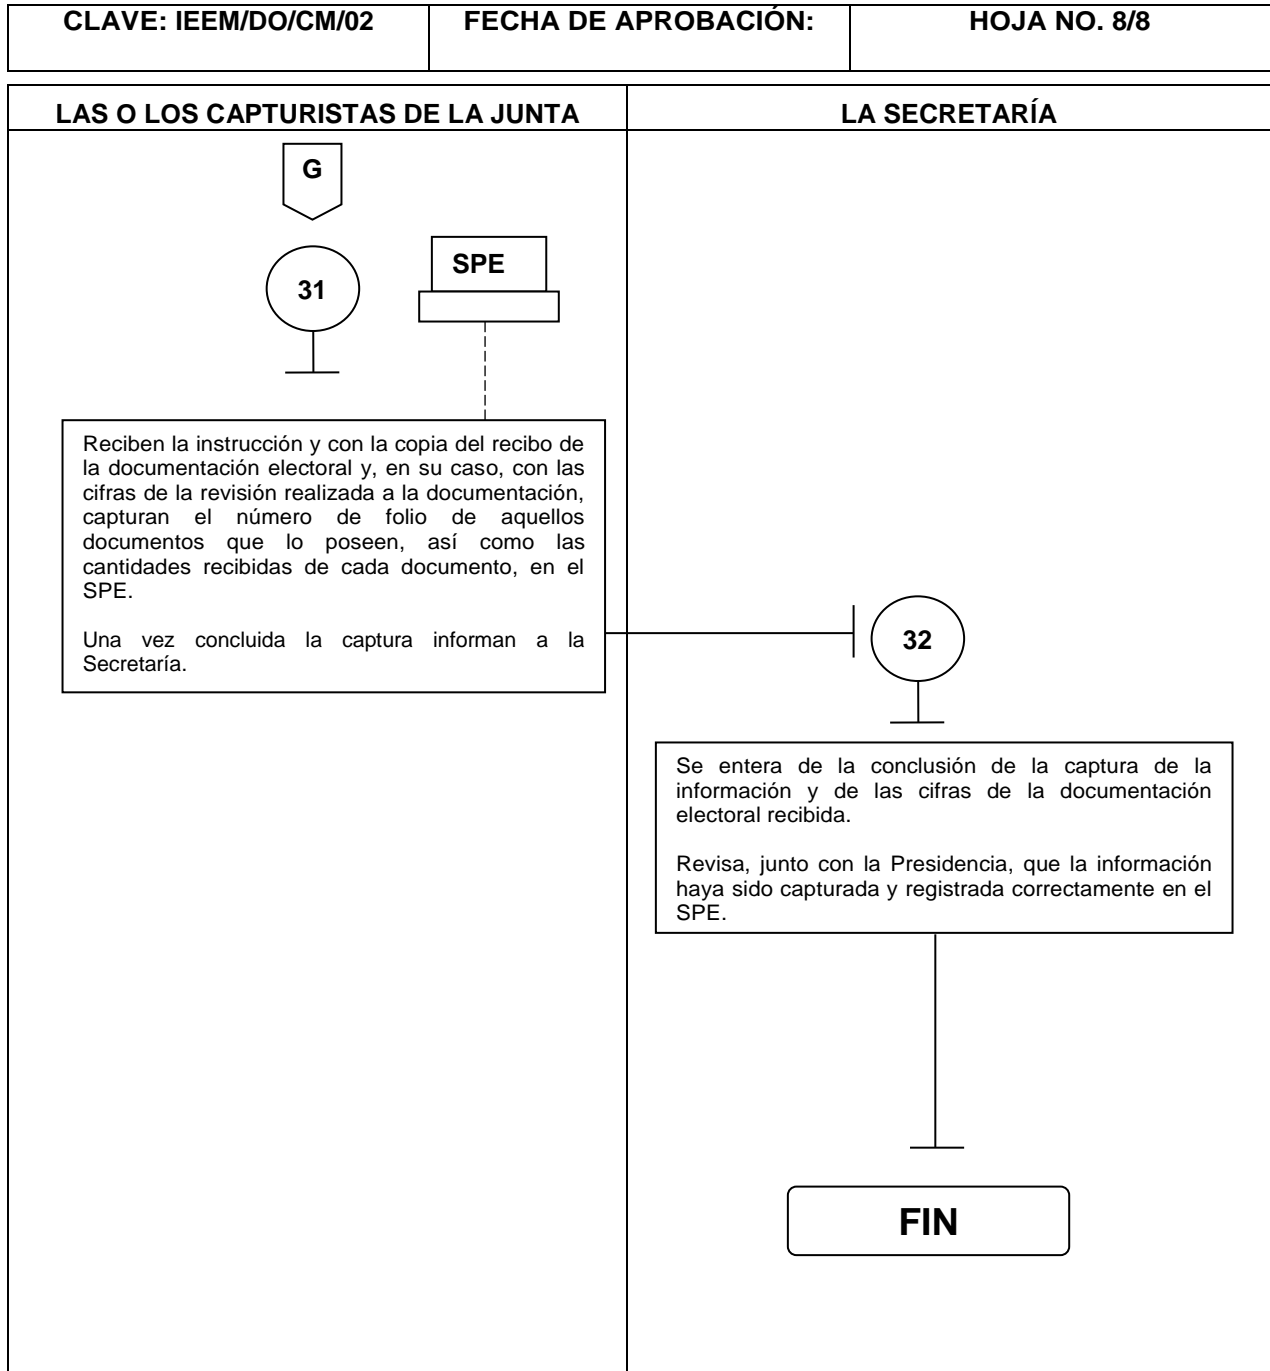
| CLAVE: IEEM/DO/CM/02 | FECHA DE APROBACIÓN: | HOJA NO. 8/8 |
|---|---|---|

LAS O LOS CAPTURISTAS DE LA JUNTA

LA SECRETARÍA

G

31

SPE

Reciben la instrucción y con la copia del recibo de la documentación electoral y, en su caso, con las cifras de la revisión realizada a la documentación, capturan el número de folio de aquellos documentos que lo poseen, así como las cantidades recibidas de cada documento, en el SPE.

Una vez concluida la captura informan a la Secretaría.

32

Se entera de la conclusión de la captura de la información y de las cifras de la documentación electoral recibida.

Revisa, junto con la Presidencia, que la información haya sido capturada y registrada correctamente en el SPE.

FIN